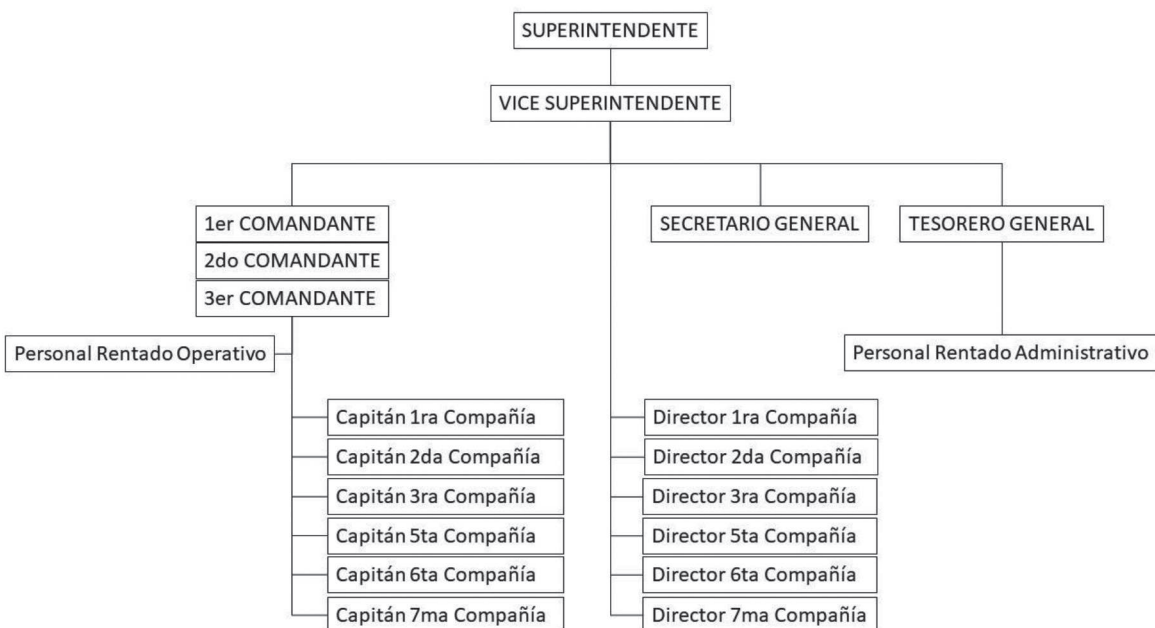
SUPERINTENDENTE

VICE SUPERINTENDENTE

1er COMANDANTE
2do COMANDANTE
3er COMANDANTE

SECRETARIO GENERAL

TESORERO GENERAL

Personal Rentado Operativo

Personal Rentado Administrativo

Capitán 1ra Compañía
Capitán 2da Compañía
Capitán 3ra Compañía
Capitán 5ta Compañía
Capitán 6ta Compañía
Capitán 7ma Compañía

Director 1ra Compañía
Director 2da Compañía
Director 3ra Compañía
Director 5ta Compañía
Director 6ta Compañía
Director 7ma Compañía